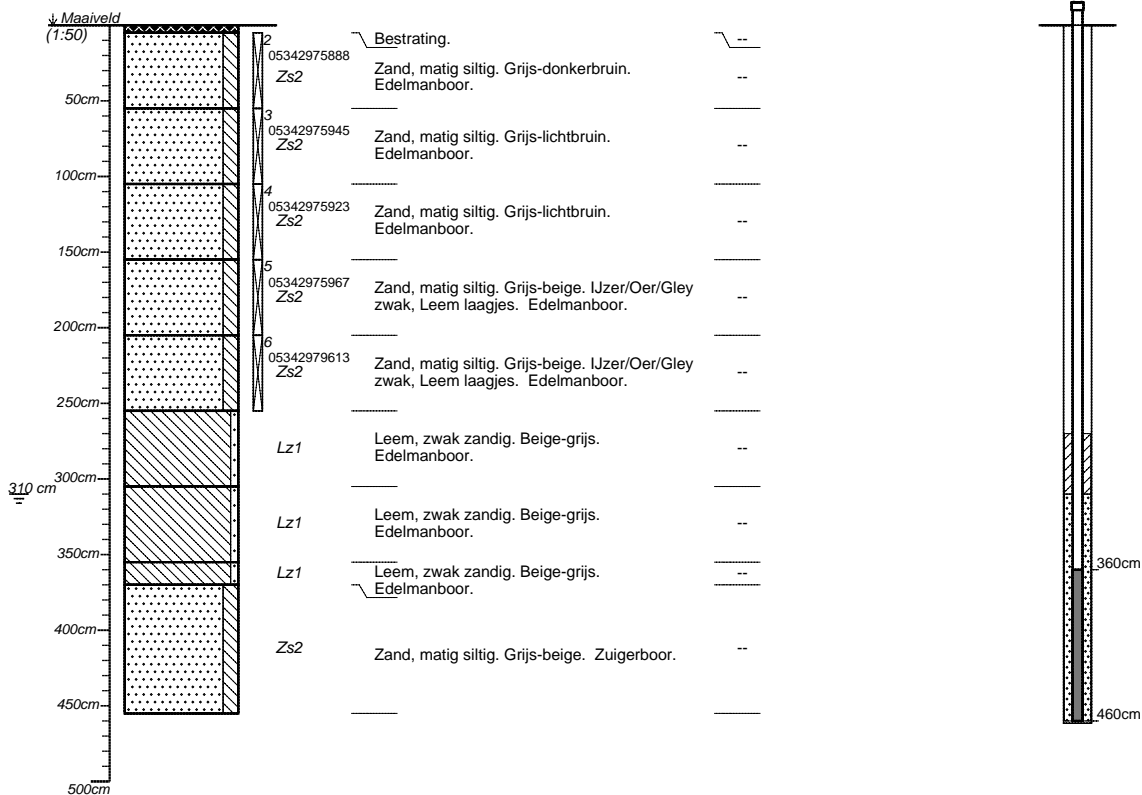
Maaiveld
(1:50)

50cm
100cm
150cm
200cm
250cm
300cm
310 cm
350cm
400cm
450cm
500cm

2
05342975888
Zs2

3
05342975945
Zs2

4
05342975923
Zs2

5
05342975967
Zs2

6
05342979613
Zs2

Lz1
Lz1
Lz1
Zs2

Bestrating.

Zand, matig siltig. Grijs-donkerbruin. Edelmanboor.

Zand, matig siltig. Grijs-lichtbruin. Edelmanboor.

Zand, matig siltig. Grijs-lichtbruin. Edelmanboor.

Zand, matig siltig. Grijs-beige. IJzer/Oer/Gley zwak, Leem laagjes. Edelmanboor.

Zand, matig siltig. Grijs-beige. IJzer/Oer/Gley zwak, Leem laagjes. Edelmanboor.

Leem, zwak zandig. Beige-grijs. Edelmanboor.

Leem, zwak zandig. Beige-grijs. Edelmanboor.

Leem, zwak zandig. Beige-grijs. Edelmanboor.

Zand, matig siltig. Grijs-beige. Zuigerboor.

--
--
--
--
--
--
--
--
--
--

360cm
460cm